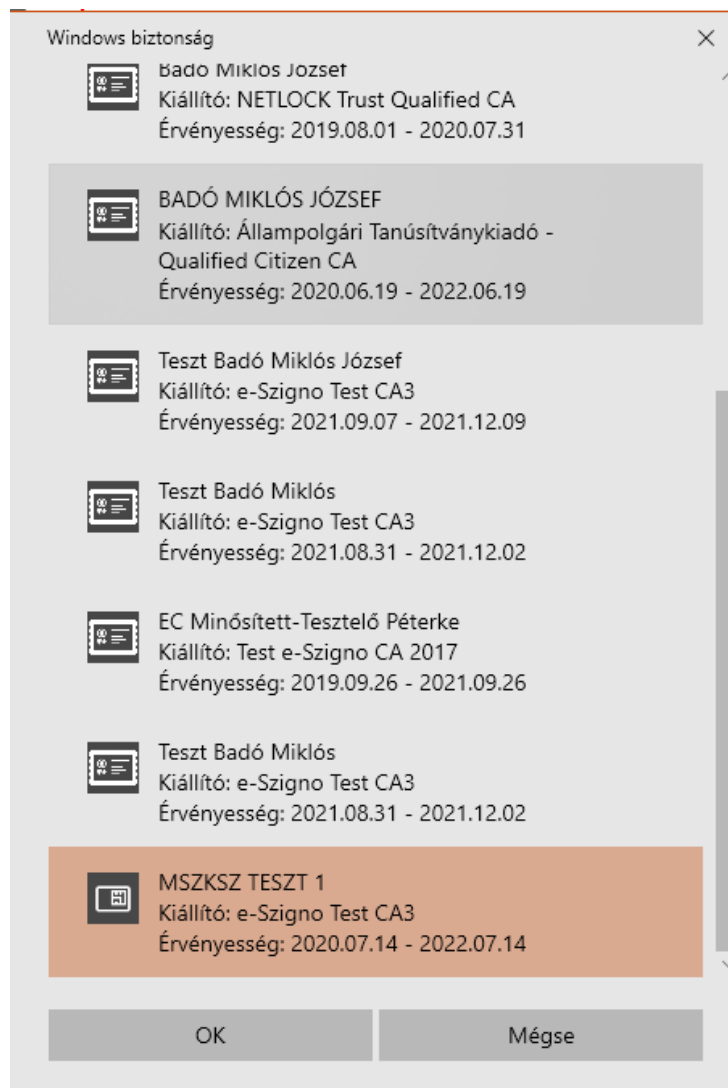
Windows biztonság

×

Badó Miklós József
Kiállító: NETLOCK Trust Qualified CA
Érvényesség: 2019.08.01 - 2020.07.31

BADÓ MIKLÓS JÓZSEF
Kiállító: Állampolgári Tanúsítványkiadó - Qualified Citizen CA
Érvényesség: 2020.06.19 - 2022.06.19

Teszt Badó Miklós József
Kiállító: e-Szigno Test CA3
Érvényesség: 2021.09.07 - 2021.12.09

Teszt Badó Miklós
Kiállító: e-Szigno Test CA3
Érvényesség: 2021.08.31 - 2021.12.02

EC Minősített-Tesztelő Péterke
Kiállító: Test e-Szigno CA 2017
Érvényesség: 2019.09.26 - 2021.09.26

Teszt Badó Miklós
Kiállító: e-Szigno Test CA3
Érvényesség: 2021.08.31 - 2021.12.02

MSZKSZ TESZT 1
Kiállító: e-Szigno Test CA3
Érvényesség: 2020.07.14 - 2022.07.14

OK

Mégse